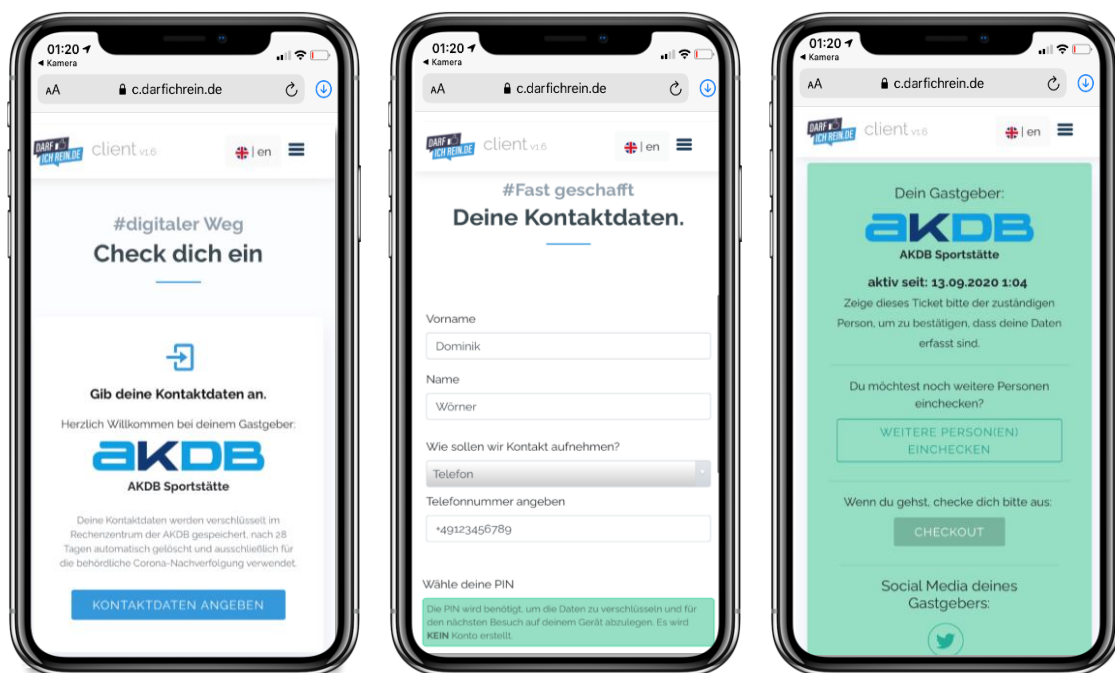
01:20
◂ Kamera
AA c.darfichrein.de

DARF ICH REIN.DE client v1.6 en

#digitaler Weg
Check dich ein

Gib deine Kontaktdaten an.

Herzlich Willkommen bei deinem Gastgeber:

AKDB

AKDB Sportstätte

Deine Kontaktdaten werden verschlüsselt im Rechenzentrum der AKDB gespeichert, nach 28 Tagen automatisch gelöscht und ausschließlich für die behördliche Corona-Nachverfolgung verwendet.

KONTAKTDATEN ANGEBEN

01:20
◂ Kamera
AA c.darfichrein.de

DARF ICH REIN.DE client v1.6 en

#Fast geschafft
Deine Kontaktdaten.

Vorname
Dominik
Name
Wörner
Wie sollen wir Kontakt aufnehmen?
Telefon
Telefonnummer angeben
+49123456789

Wähle deine PIN
Die PIN wird benötigt, um die Daten zu verschlüsseln und für den nächsten Besuch auf deinem Gerät abzulegen. Es wird KEIN Konto erstellt.

01:20
◂ Kamera
AA c.darfichrein.de

DARF ICH REIN.DE client v1.6 en

Dein Gastgeber:
AKDB
AKDB Sportstätte
aktiv seit: 13.09.2020 1:04
Zeige dieses Ticket bitte der zuständigen Person, um zu bestätigen, dass deine Daten erfasst sind.

Du möchtest noch weitere Personen einchecken?
WEITERE PERSON(EN) EINCHECKEN

Wenn du gehst, checke dich bitte aus:
CHECKOUT

Social Media deines Gastgebers: